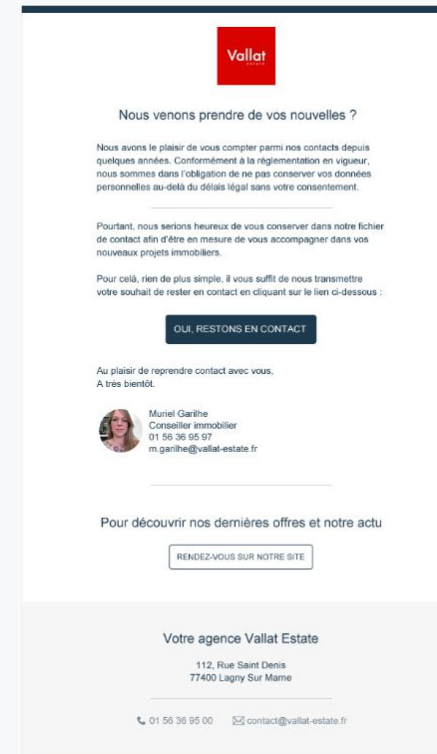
Vallat
estate

Nous venons prendre de vos nouvelles ?

Nous avons le plaisir de vous compter parmi nos contacts depuis quelques années. Conformément à la réglementation en vigueur, nous sommes dans l'obligation de ne pas conserver vos données personnelles au-delà du délais légal sans votre consentement.

Pourtant, nous serions heureux de vous conserver dans notre fichier de contact afin d'être en mesure de vous accompagner dans vos nouveaux projets immobiliers.

Pour celà, rien de plus simple, il vous suffit de nous transmettre votre souhait de rester en contact en cliquant sur le lien ci-dessous :

OUI, RESTONS EN CONTACT

Au plaisir de reprendre contact avec vous,
A très bientôt.

Muriel Garilhe
Conseiller immobilier
01 56 36 95 97
m.garilhe@vallat-estate.fr

Pour découvrir nos dernières offres et notre actu

RENDEZ-VOUS SUR NOTRE SITE

Votre agence Vallat Estate

112, Rue Saint Denis
77400 Lagny Sur Marne

01 56 36 95 00 contact@vallat-estate.fr